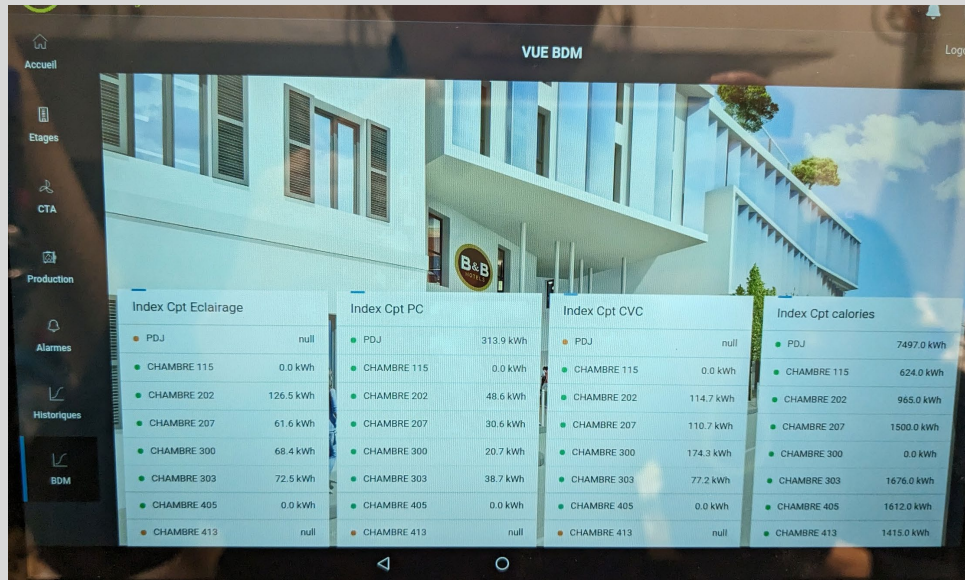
Accueil

Etages

CTA

Production

Alarmes

Historiques

BDM

VUE BDM

Logo

B&B HOTELS

Index Cpt Eclairage

| | |
|---|---|
| PDJ | null |
| CHAMBRE 115 | 0.0 kWh |
| CHAMBRE 202 | 126.5 kWh |
| CHAMBRE 207 | 61.6 kWh |
| CHAMBRE 300 | 68.4 kWh |
| CHAMBRE 303 | 72.5 kWh |
| CHAMBRE 405 | 0.0 kWh |
| CHAMBRE 413 | null |

Index Cpt PC

| | |
|---|---|
| PDJ | 313.9 kWh |
| CHAMBRE 115 | 0.0 kWh |
| CHAMBRE 202 | 48.6 kWh |
| CHAMBRE 207 | 30.6 kWh |
| CHAMBRE 300 | 20.7 kWh |
| CHAMBRE 303 | 38.7 kWh |
| CHAMBRE 405 | 0.0 kWh |
| CHAMBRE 413 | null |

Index Cpt CVC

| | |
|---|---|
| PDJ | null |
| CHAMBRE 115 | 0.0 kWh |
| CHAMBRE 202 | 114.7 kWh |
| CHAMBRE 207 | 110.7 kWh |
| CHAMBRE 300 | 174.3 kWh |
| CHAMBRE 303 | 77.2 kWh |
| CHAMBRE 405 | 0.0 kWh |
| CHAMBRE 413 | null |

Index Cpt calories

| | |
|---|---|
| PDJ | 7497.0 kWh |
| CHAMBRE 115 | 624.0 kWh |
| CHAMBRE 202 | 965.0 kWh |
| CHAMBRE 207 | 1500.0 kWh |
| CHAMBRE 300 | 0.0 kWh |
| CHAMBRE 303 | 1676.0 kWh |
| CHAMBRE 405 | 1612.0 kWh |
| CHAMBRE 413 | 1415.0 kWh |